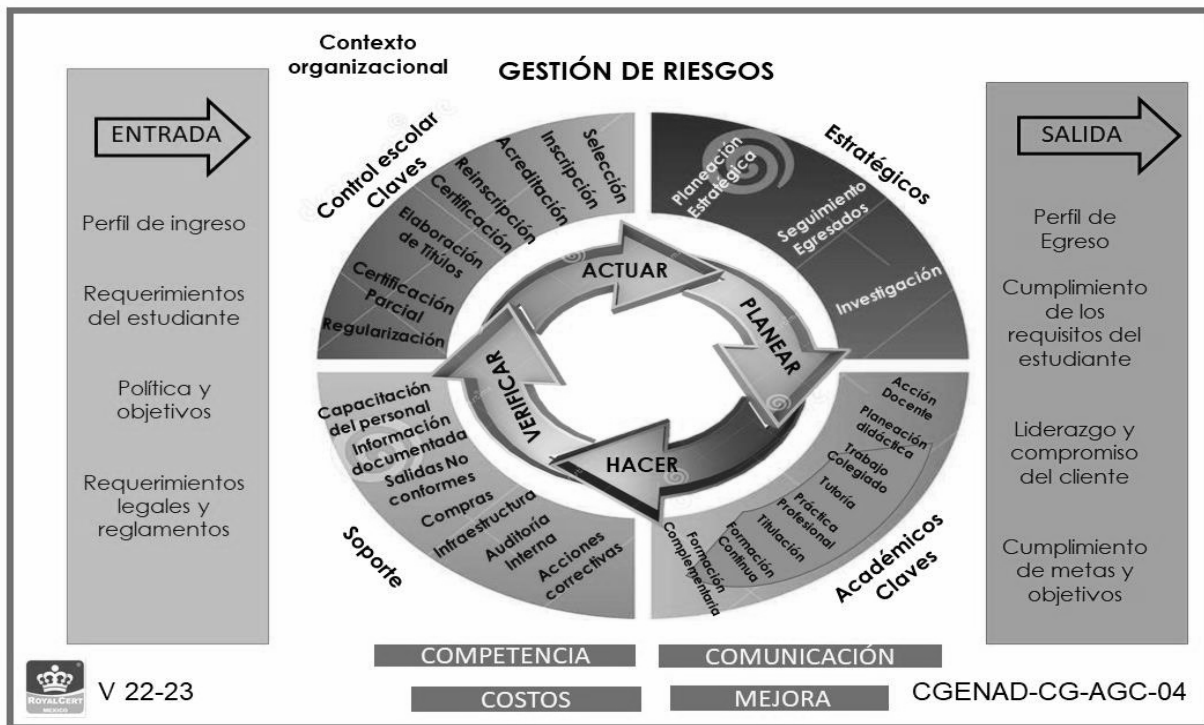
Contexto organizacional

GESTIÓN DE RIESGOS

ENTRADA

Perfil de ingreso

Requerimientos del estudiante

Política y objetivos

Requerimientos legales y reglamentos

Control escolar Claves

Selección
Inscripción
Acreditación
Reinscripción
Certificación
Elaboración de Títulos
Certificación Parcial
Regularización

Estratégicos

Planeación Estratégica
Seguimiento Egresados
Investigación

ACTUAR
PLANEAR
HACER
VERIFICAR

Soporte

Capacitación del personal
Información documentada
Salidas No conformes
Compras
Infraestructura
Auditoría Interna
Acciones correctivas

Académicos Claves

Acción Docente
Planeación didáctica
Trabajo Colegiado
Tutoría
Práctica Profesional
Titulación
Formación Continua
Formación Complementaria

SALIDA

Perfil de Egreso

Cumplimiento de los requisitos del estudiante

Liderazgo y compromiso del cliente

Cumplimiento de metas y objetivos

COMPETENCIA
COMUNICACIÓN
COSTOS
MEJORA

ROYALCERT MÉXICO

V 22-23

CGENAD-CG-AGC-04